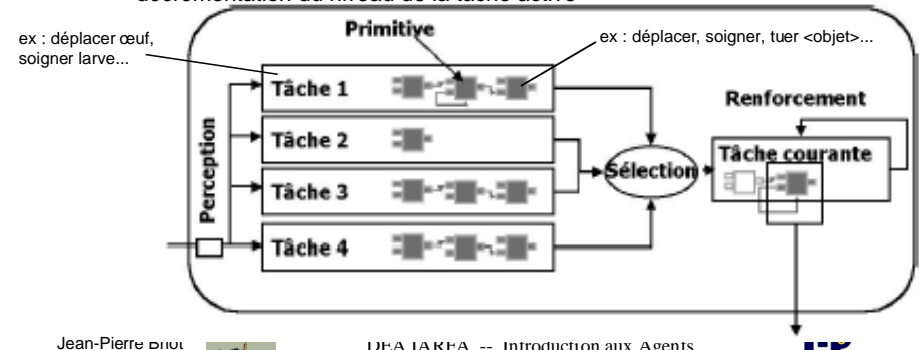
décrémentation du niveau de la tâche active

ex : déplacer œuf, soigner larve...

Primitive

ex : déplacer, soigner, tuer <objet>...

Tâche 1

Tâche 2

Tâche 3

Tâche 4

Perception

Sélection

Renforcement

Tâche courante

Jean-Pierre Briot

DEA IARFA -- Introduction aux Agents